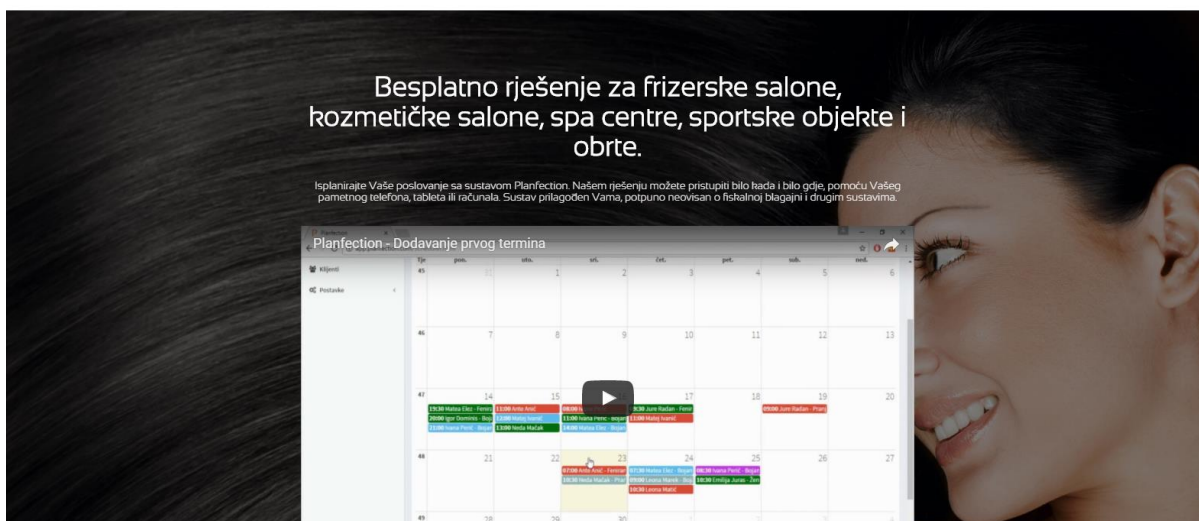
Besplatno rješenje za frizerske salone, kozmetičke salone, spa centre, sportske objekte i obrte.

Isplanirajte Vaše poslovanje sa sustavom Planfection. Našem rješenju možete pristupiti bilo kada i bilo gdje, pomoću Vašeg pametnog telefona, tableta ili računala. Sustav prilagođen Vama, potpuno neovisan o fiskalnoj blagajni i drugim sustavima.

Planfection - Dodavanje prvog termina

Klijenti
Postavke

| Tje | pon. | uto. | sri. | čet. | pet. | sub. | ned. |
|---|---|---|---|---|---|---|---|
| 45 | 31 | 1 | 2 | 3 | 4 | 5 | 6 |
| 46 | 7 | 8 | 9 | 10 | 11 | 12 | 13 |
| 47 | 14 19:30 Matea Elez - Feniranje 20:00 Igor Dominis - Bojanje 11:00 Ivana Perić - Bojanje | 15 11:00 Ante Anić 12:00 Mato Ivanić 13:00 Neda Mačak | 16 08:00 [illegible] 11:00 Ivana Perić - Bojanje 14:00 Matea Elez - Bojanje | 17 9:30 Jure Radan - Feniranje 11:00 Mato Ivanić | 18 | 19 09:00 Jure Radan - Pranje | 20 |
| 48 | 21 | 22 | 23 07:00 Ante Anić - Feniranje 10:30 Neda Mačak - Pranje | 24 07:30 Matea Elez - Bojanje 09:00 Leona Marek - Bojanje 10:30 Leona Matić | 25 08:30 Ivana Perić - Bojanje 10:30 Emilija Juras - Žen | 26 | 27 |
| 49 | 28 | 29 | 30 | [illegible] | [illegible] | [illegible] | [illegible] |